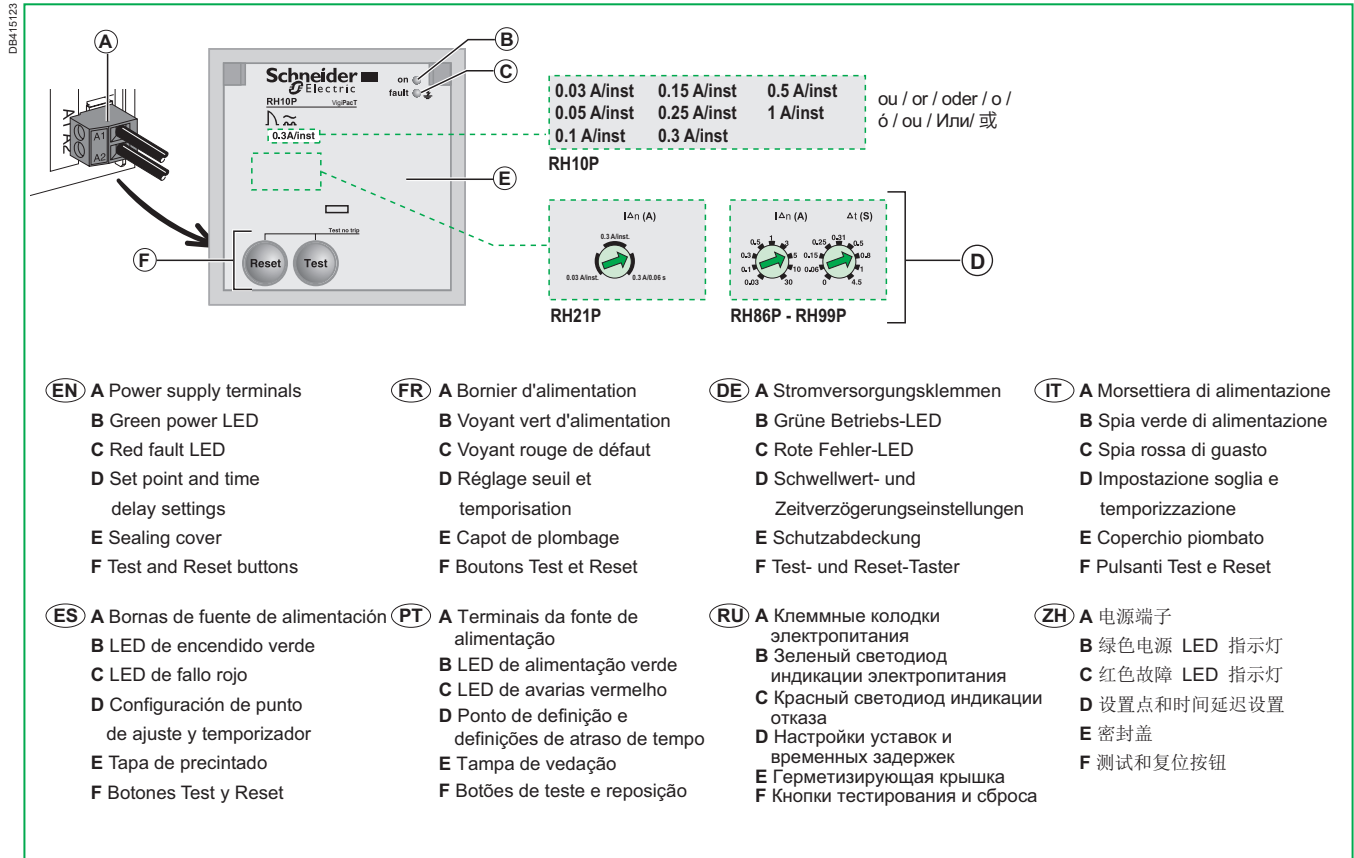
DB415123

A

A1 A2

A1 A2

Schneider Electric

RH10P VigiPacT

0.3A/inst

on

fault

B

C

E

F

Reset

Test

Test no trip

0.03 A/inst 0.15 A/inst 0.5 A/inst
0.05 A/inst 0.25 A/inst 1 A/inst
0.1 A/inst 0.3 A/inst

ou / or / oder / o / ó / ou / Или/ 或

RH10P

I∆n (A)

0.3 A/inst.

0.03 A/inst.

0.3 A/0.06 s

RH21P

I∆n (A)

∆t (S)

0.5 1 3 0.3 5 0.1 10 0.03 30

0.25 0.31 0.5 0.15 0.8 0.06 1 0 4.5

RH86P - RH99P

D

EN A Power supply terminals
B Green power LED
C Red fault LED
D Set point and time delay settings
E Sealing cover
F Test and Reset buttons

FR A Bornier d'alimentation
B Voyant vert d'alimentation
C Voyant rouge de défaut
D Réglage seuil et temporisation
E Capot de plombage
F Boutons Test et Reset

DE A Stromversorgungsklemmen
B Grüne Betriebs-LED
C Rote Fehler-LED
D Schwellwert- und Zeitverzögerungseinstellungen
E Schutzabdeckung
F Test- und Reset-Taster

IT A Morsettiera di alimentazione
B Spia verde di alimentazione
C Spia rossa di guasto
D Impostazione soglia e temporizzazione
E Coperchio piombato
F Pulsanti Test e Reset

ES A Bornas de fuente de alimentación
B LED de encendido verde
C LED de fallo rojo
D Configuración de punto de ajuste y temporizador
E Tapa de precintado
F Botones Test y Reset

PT A Terminais da fonte de alimentação
B LED de alimentação verde
C LED de avarias vermelho
D Ponto de definição e definições de atraso de tempo
E Tampa de vedação
F Botões de teste e reposição

RU A Клеммные колодки электропитания
B Зеленый светодиод индикации электропитания
C Красный светодиод индикации отказа
D Настройки уставок и временных задержек
E Герметизирующая крышка
F Кнопки тестирования и сброса

ZH A 电源端子
B 绿色电源 LED 指示灯
C 红色故障 LED 指示灯
D 设置点和时间延迟设置
E 密封盖
F 测试和复位按钮